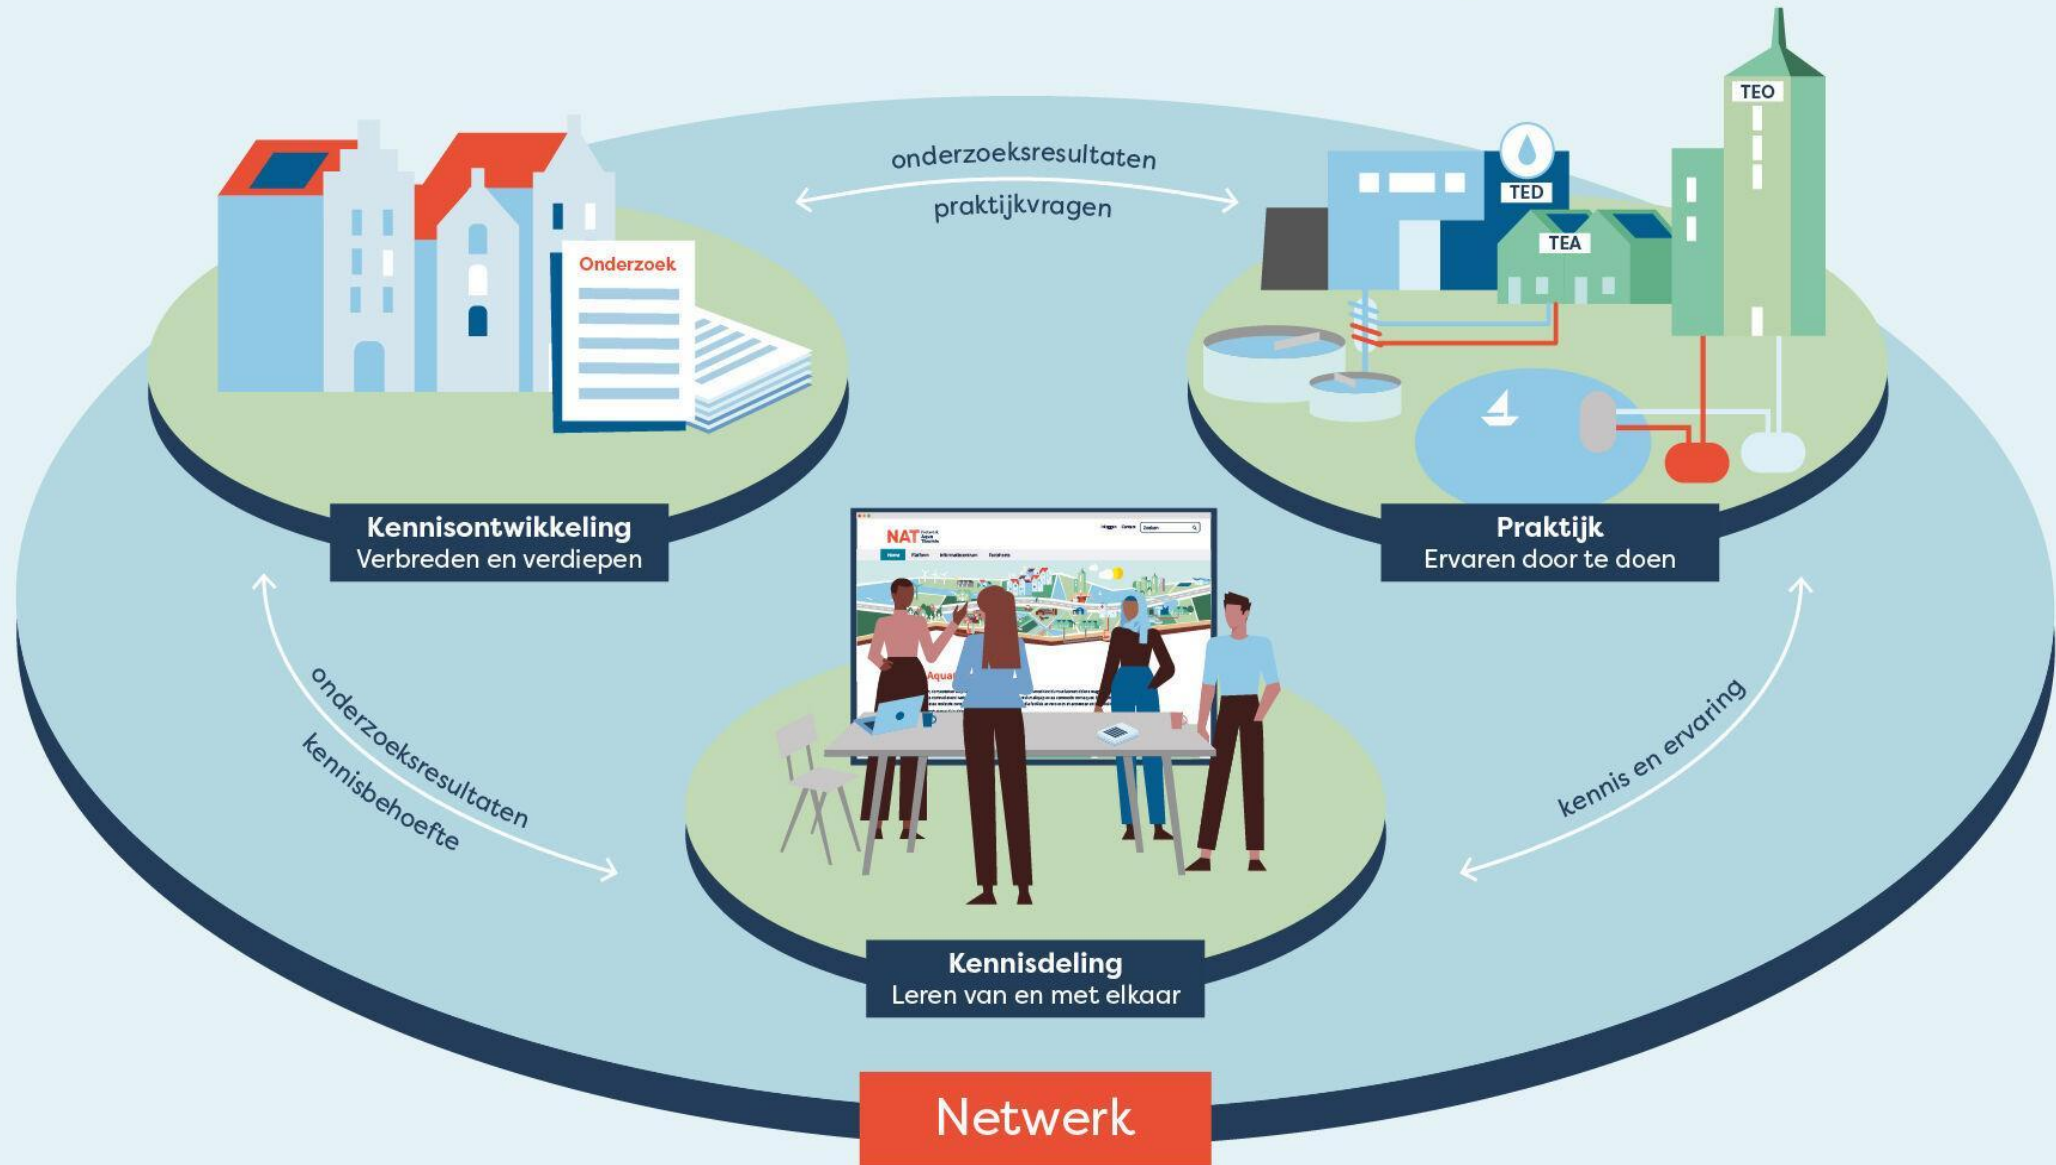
onderzoeksresultaten
praktijkvragen

Onderzoek

TEO
TED
TEA

Kennisontwikkeling
Verbreden en verdiepen

Praktijk
Ervaren door te doen

NAT

onderzoeksresultaten
kennisbehoefte

kennis en ervaring

Kennisdeling
Leren van en met elkaar

Netwerk